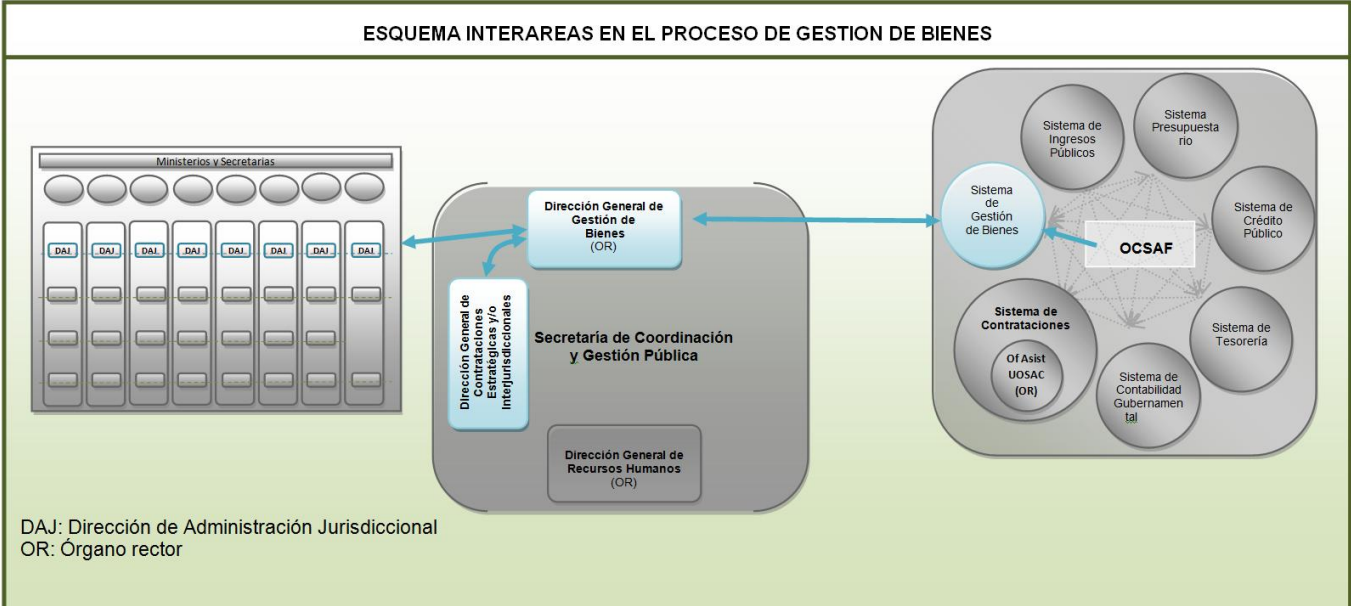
ESQUEMA INTERAREAS EN EL PROCESO DE GESTION DE BIENES

Ministerios y Secretarias

DAJ DAJ DAJ DAJ DAJ DAJ DAJ DAJ

Dirección General de Gestión de Bienes (OR)

Dirección General de Contrataciones Estratégicas y/o Interjurisdiccionales

Secretaría de Coordinación y Gestión Pública

Dirección General de Recursos Humanos (OR)

Sistema de Ingresos Públicos

Sistema Presupuestario

Sistema de Gestión de Bienes

OCSAF

Sistema de Crédito Público

Sistema de Contrataciones

Of Asist UOSAC (OR)

Sistema de Tesorería

Sistema de Contabilidad Gubernamental

DAJ: Dirección de Administración Jurisdiccional
OR: Órgano rector